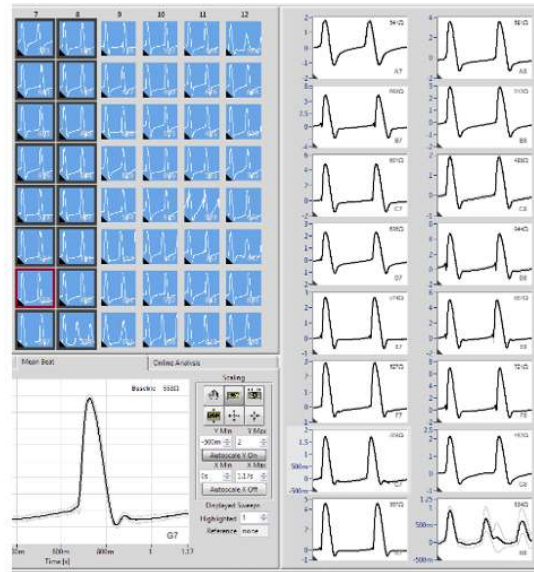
7 8 9 10 11 12

Mean Beat

Online Analysis

Baseline 550Ω

G7

0m 500m 800m 1 1.17

Time [s]

Scaling

Y Min Y Max

-300m 2

Autoscale Y On

X Min X Max

0s 1.17s

Autoscale X Off

Displayed Sweeps

Highlighted 1

Reference none

A7 A8

B7 B8

C7 C8

D7 D8

E7 E8

F7 F8

G7 G8

H7 H8